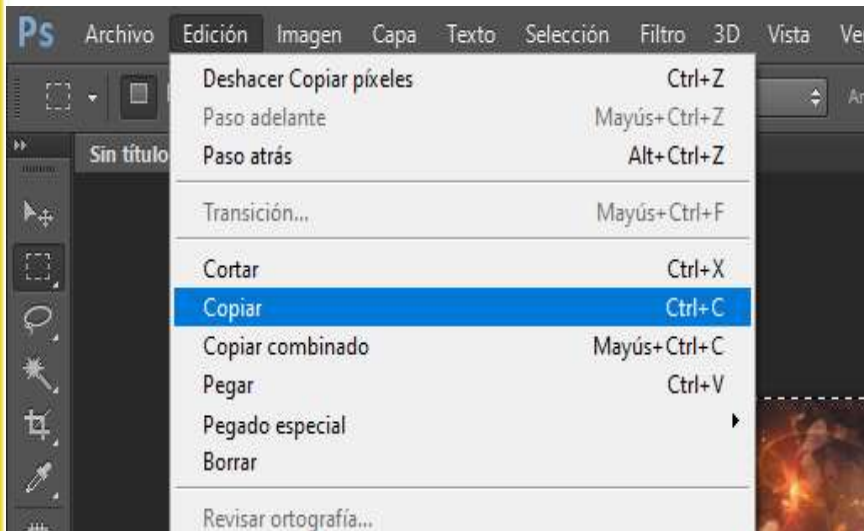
Ps Archivo Edición Imagen Capa Texto Selección Filtro 3D Vista Ve

Sin título

Deshacer Copiar píxeles Ctrl+Z
Paso adelante Mayús+Ctrl+Z
Paso atrás Alt+Ctrl+Z

Transición... Mayús+Ctrl+F

Cortar Ctrl+X
Copiar Ctrl+C
Copiar combinado Mayús+Ctrl+C
Pegar Ctrl+V
Pegado especial
Borrar

Revisar ortografía...